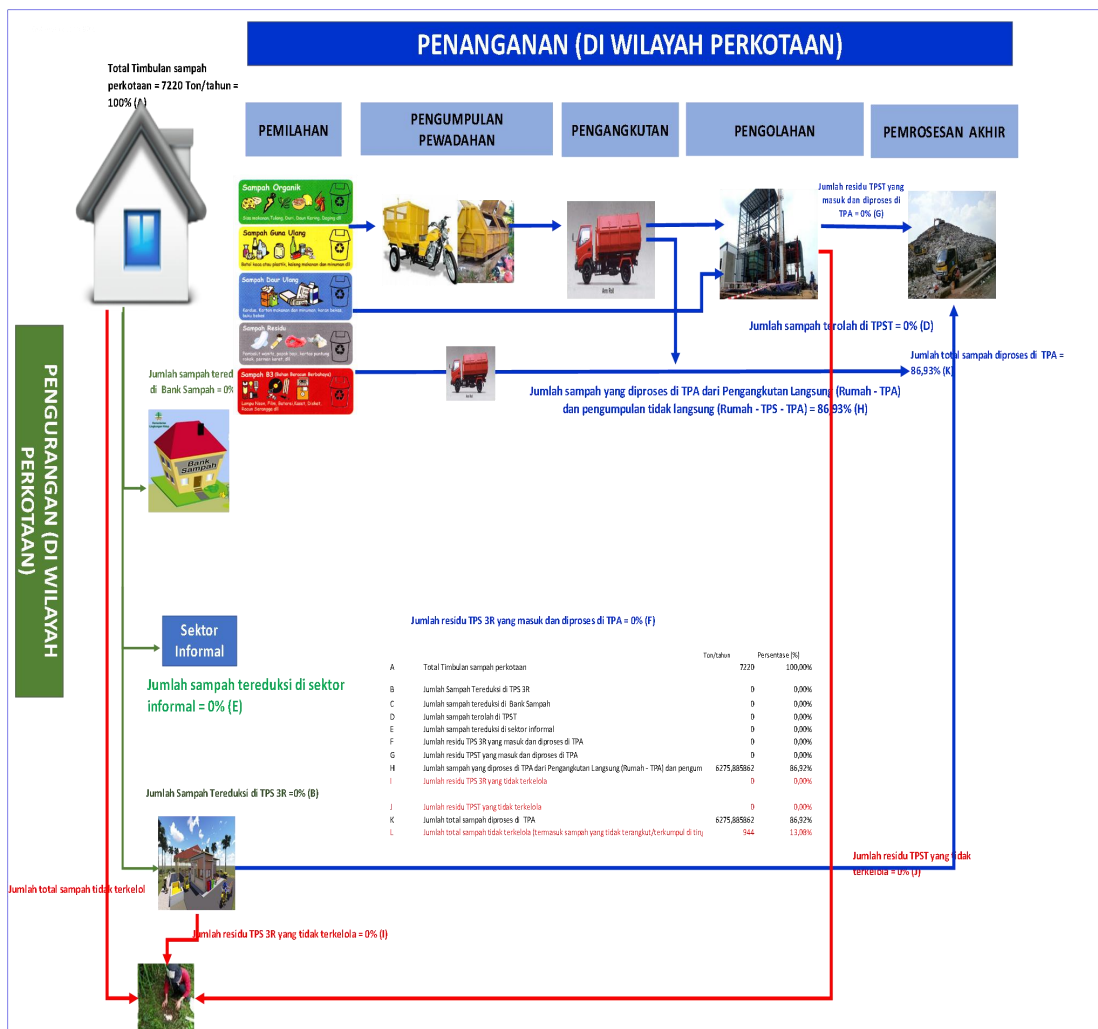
PENANGANAN (DI WILAYAH PERKOTAAN)

Total Timbulan sampah perkotaan = 7220 Ton/tahun = 100% (A)

PEMILAHAN

PENGUMPULAN PEWADAHAN

PENGANGKUTAN

PENGOLAHAN

PEMROSESAN AKHIR

Sampah Organik

Sampah Guna Ulang

Sampah Daur Ulang

Sampah Residu

Sampah B3

Jumlah residu TPST yang masuk dan diproses di TPA = 0% (G)

Jumlah sampah terolah di TPST = 0% (D)

Jumlah total sampah diproses di TPA = 86,93% (K)

Jumlah sampah terед di Bank Sampah = 0%

Jumlah sampah yang diproses di TPA dari Pengangkutan Langsung (Rumah - TPA) dan pengumpulan tidak langsung (Rumah - TPS - TPA) = 86,93% (H)

PENGURANGAN (DI WILAYAH PERKOTAAN)

Bank Sampah

Sektor Informal

Jumlah sampah tereduksi di sektor informal = 0% (E)

Jumlah residu TPS 3R yang masuk dan diproses di TPA = 0% (F)

| | | Ton/tahun | Persentase [%] |
|---|---|---|---|
| A | Total Timbulan sampah perkotaan | 7220 | 100,00% |
| B | Jumlah Sampah Tereduksi di TPS 3R | 0 | 0,00% |
| C | Jumlah sampah tereduksi di Bank Sampah | 0 | 0,00% |
| D | Jumlah sampah terolah di TPST | 0 | 0,00% |
| E | Jumlah sampah tereduksi di sektor informal | 0 | 0,00% |
| F | Jumlah residu TPS 3R yang masuk dan diproses di TPA | 0 | 0,00% |
| G | Jumlah residu TPST yang masuk dan diproses di TPA | 0 | 0,00% |
| H | Jumlah sampah yang diproses di TPA dari Pengangkutan Langsung (Rumah - TPA) dan pengum | 6275,885862 | 86,92% |
| I | Jumlah residu TPS 3R yang tidak terkelola | 0 | 0,00% |
| J | Jumlah residu TPST yang tidak terkelola | 0 | 0,00% |
| K | Jumlah total sampah diproses di TPA | 6275,885862 | 86,92% |
| L | Jumlah total sampah tidak terkelola (termasuk sampah yang tidak terangkut/terkumpul di tin | 944 | 13,08% |

Jumlah Sampah Tereduksi di TPS 3R =0% (B)

Jumlah residu TPST yang tidak terkelola = 0% (J)

Jumlah total sampah tidak terkelol

Jumlah residu TPS 3R yang tidak terkelola = 0% (I)